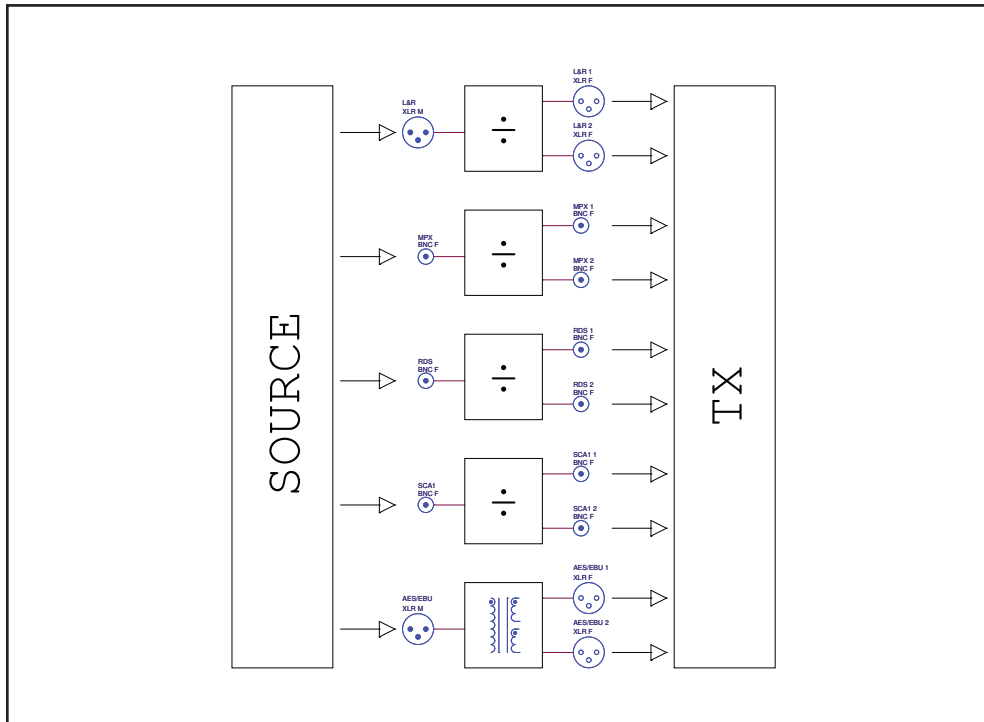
SOURCE

L&R
XLR M

L&R 1
XLR F

L&R 2
XLR F

MPX
BNC F

MPX 1
BNC F

MPX 2
BNC F

RDS
BNC F

RDS 1
BNC F

RDS 2
BNC F

SCA1
BNC F

SCA1 1
BNC F

SCA1 2
BNC F

AES/EBU
XLR M

AES/EBU 1
XLR F

AES/EBU 2
XLR F

TX